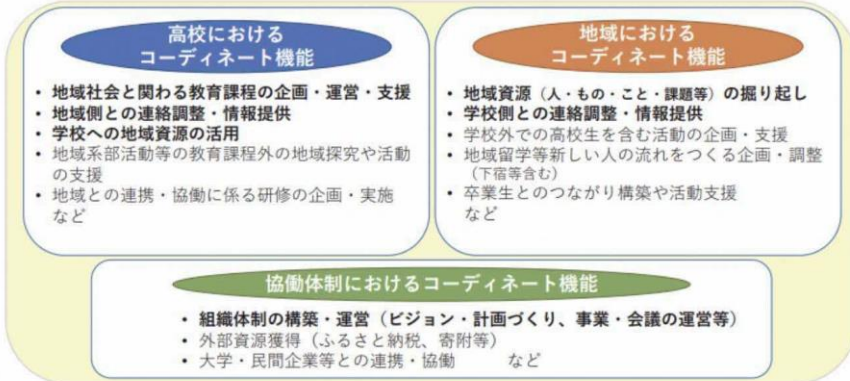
高校における
コーディネート機能

• 地域社会と関わる教育課程の企画・運営・支援
• 地域側との連絡調整・情報提供
• 学校への地域資源の活用
• 地域系部活動等の教育課程外の地域探究や活動の支援
• 地域との連携・協働に係る研修の企画・実施
など

地域における
コーディネート機能

• 地域資源（人・もの・こと・課題等）の掘り起し
• 学校側との連絡調整・情報提供
• 学校外での高校生を含む活動の企画・支援
• 地域留学等新しい人の流れをつくる企画・調整（下宿等含む）
• 卒業生とのつながり構築や活動支援
など

協働体制におけるコーディネート機能

• 組織体制の構築・運営（ビジョン・計画づくり、事業・会議の運営等）
• 外部資源獲得（ふるさと納税、寄附等）
• 大学・民間企業等との連携・協働　　など